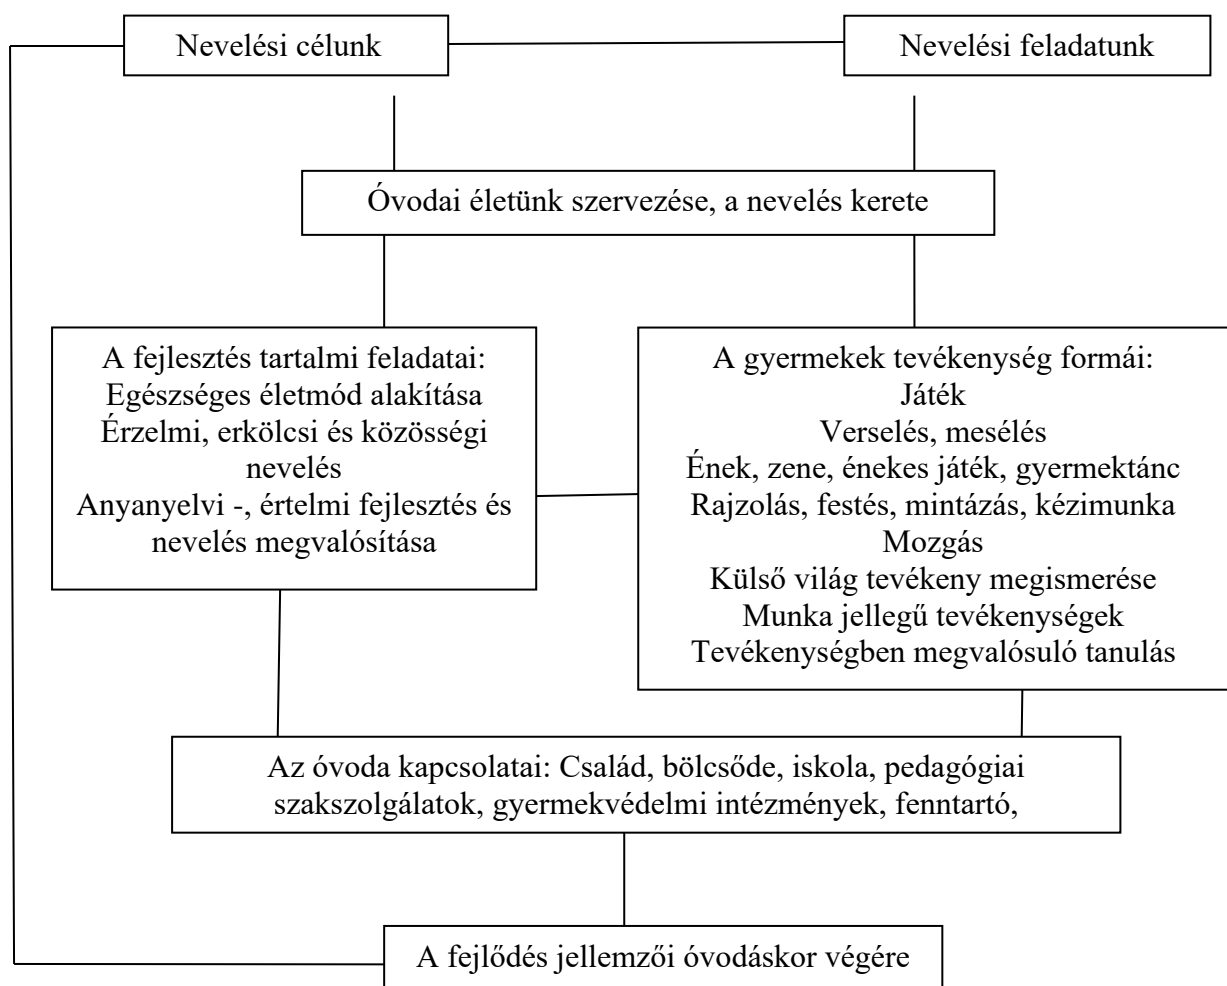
Nevelési célunk

Nevelési feladatunk

Óvodai életünk szervezése, a nevelés kerete

A fejlesztés tartalmi feladatai:
Egészséges életmód alakítása
Érzelmi, erkölcsi és közösségi nevelés
Anyanyelvi -, értelmi fejlesztés és nevelés megvalósítása

A gyermekek tevékenység formái:
Játék
Verselés, mesélés
Ének, zene, énekes játék, gyermektánc
Rajzolás, festés, mintázás, kézimunka
Mozgás
Külső világ tevékeny megismerése
Munka jellegű tevékenységek
Tevékenységben megvalósuló tanulás

Az óvoda kapcsolatai: Család, bölcsőde, iskola, pedagógiai szakszolgálatok, gyermekvédelmi intézmények, fenntartó,

A fejlődés jellemzői óvodáskor végére